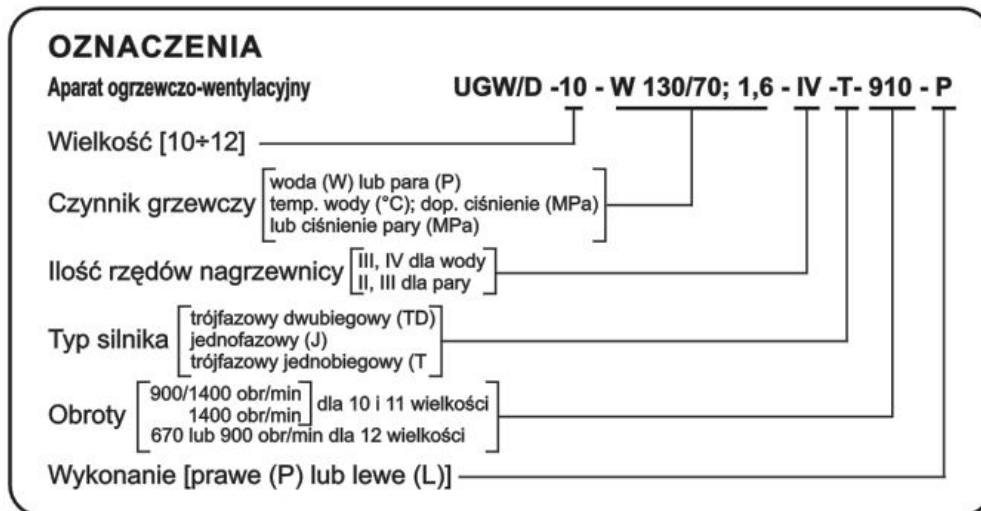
OZNACZENIA

Aparat ogrzewczo-wentylacyjny UGW/D -10 - W 130/70; 1,6 - IV -T- 910 - P

Wielkość [10÷12]

Czynnik grzewczy [woda (W) lub para (P) temp. wody (°C); dop. ciśnienie (MPa) lub ciśnienie pary (MPa)]

Ilość rzędów nagrzewnicy [III, IV dla wody II, III dla pary]

Typ silnika [trójfazowy dwubiegowy (TD) jednofazowy (J) trójfazowy jednobiegowy (T]

Obroty [900/1400 obr/min 1400 obr/min] dla 10 i 11 wielkości 670 lub 900 obr/min dla 12 wielkości

Wykonanie [prawe (P) lub lewe (L)]